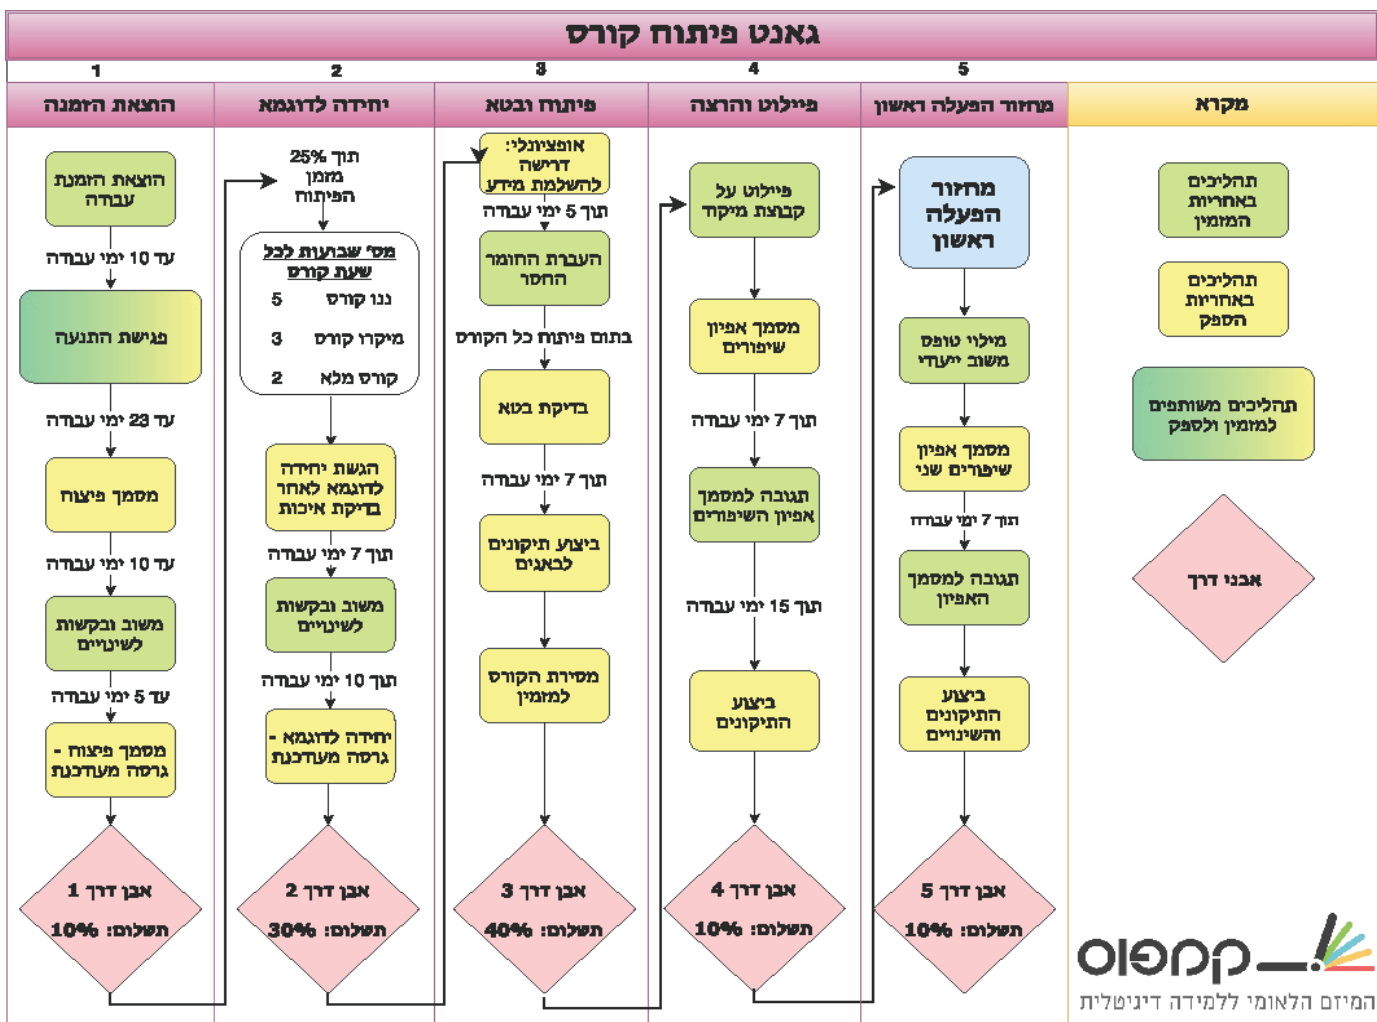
גאנט פיתוח קורס

| מקרא | 5 מחזור הפעלה ראשון | 4 פיילוט והרצה | 3 פיתוח ובטא | 2 יחידה לדוגמה | 1 הוצאת הזמנה |
|---|---|---|---|---|---|

הוצאת הזמנה

הוצאת הזמנה עבודה

עד 10 ימי עבודה

פגישת התנעה

עד 23 ימי עבודה

מסמך פיצוח

עד 10 ימי עבודה

משוב ובקשות לשינויים

עד 5 ימי עבודה

מסמך פיצוח - גרסה מעודכנת

אבן דרך 1
תשלום: 10%

יחידה לדוגמה

תוך 25% מזמן הפיתוח

מס' שבועות לכל שעת קורס
ננו קורס 5
מיקרו קורס 3
קורס מלא 2

הגשת יחידה לדוגמה לאחר בדיקת איכות

תוך 7 ימי עבודה

משוב ובקשות לשינויים

תוך 10 ימי עבודה

יחידה לדוגמה - גרסה מעודכנת

אבן דרך 2
תשלום: 30%

פיתוח ובטא

אופציונלי: דרישה להשלמת מידע

תוך 5 ימי עבודה

העברת החומר החסר

בתום פיתוח כל הקורס

בדיקת בטא

תוך 7 ימי עבודה

ביצוע תיקונים לבאגים

מסירת הקורס למזמין

אבן דרך 3
תשלום: 40%

פיילוט והרצה

פיילוט על קבוצת מיקוד

מסמך אפיון שיפורים

תוך 7 ימי עבודה

תגובה למסמך אפיון השיפורים

תוך 15 ימי עבודה

ביצוע התיקונים

אבן דרך 4
תשלום: 10%

מחזור הפעלה ראשון

מחזור הפעלה ראשון

מילוי טופס משוב ייעודי

מסמך אפיון שיפורים שני

תוך 7 ימי עבודה

תגובה למסמך האפיון

ביצוע התיקונים והשינויים

אבן דרך 5
תשלום: 10%

מקרא

תהליכים באחריות המזמין

תהליכים באחריות הספק

תהליכים משותפים למזמין ולספק

אבן דרך

קמפוס
המיזם הלאומי ללמידה דיגיטלית